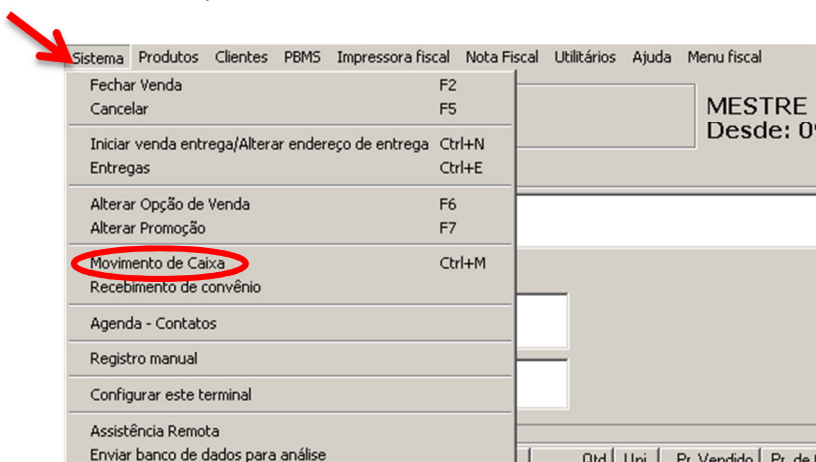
Sistema Produtos Clientes PBMS Impressora fiscal Nota Fiscal Utilitários Ajuda Menu fiscal

Fechar Venda F2
Cancelar F5

Iniciar venda entrega/Alterar endereço de entrega Ctrl+N
Entregas Ctrl+E

Alterar Opção de Venda F6
Alterar Promoção F7

Movimento de Caixa Ctrl+M
Recebimento de convênio

Agenda - Contatos

Registro manual

Configurar este terminal

Assistência Remota
Enviar banco de dados para análise

MESTRE
Desde: 0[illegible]

Qtd Uni Pr. Vendido Pr. de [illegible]